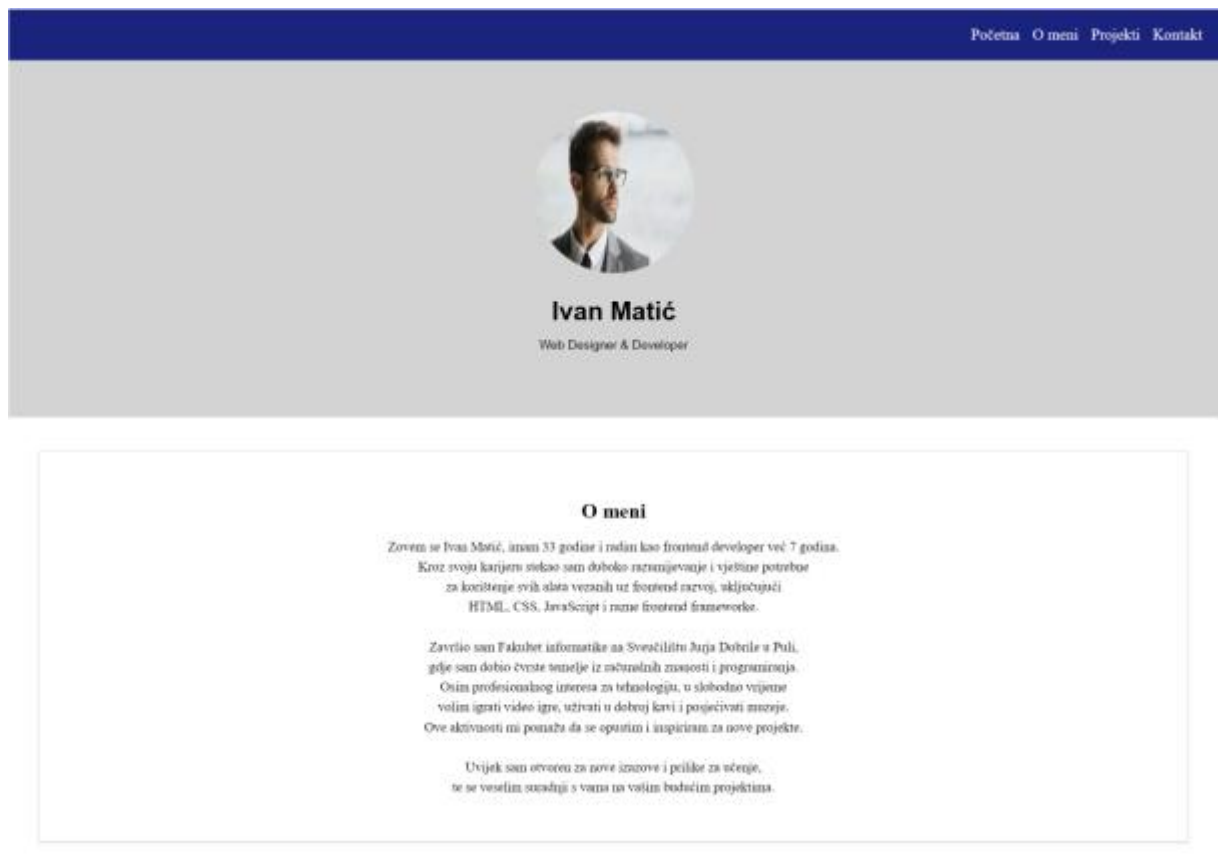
Početna O meni Projekti Kontakt

Ivan Matić

Web Designer & Developer

O meni

Zovem se Ivan Matić, imam 33 godine i radim kao frontend developer već 7 godina. Kroz svoju karijeru stekao sam duboko razumijevanje i vještine potrebne za korištenje svih alata vezanih uz frontend razvoj, uključujući HTML, CSS, JavaScript i razne frontend frameworke.

Završio sam Fakultet informatike na Sveučilištu Jurja Dobrile u Puli, gdje sam dobio čvrste temelje iz računalnih znanosti i programiranja. Osim profesionalnog interesa za tehnologiju, u slobodno vrijeme volim igrati video igre, uživati u dobroj kavi i posjećivati muzeje. Ove aktivnosti mi pomažu da se opustim i inspiriram za nove projekte.

Uvijek sam otvoren za nove izazove i prilike za učenje, te se veselim suradnji s vama na vašim budućim projektima.